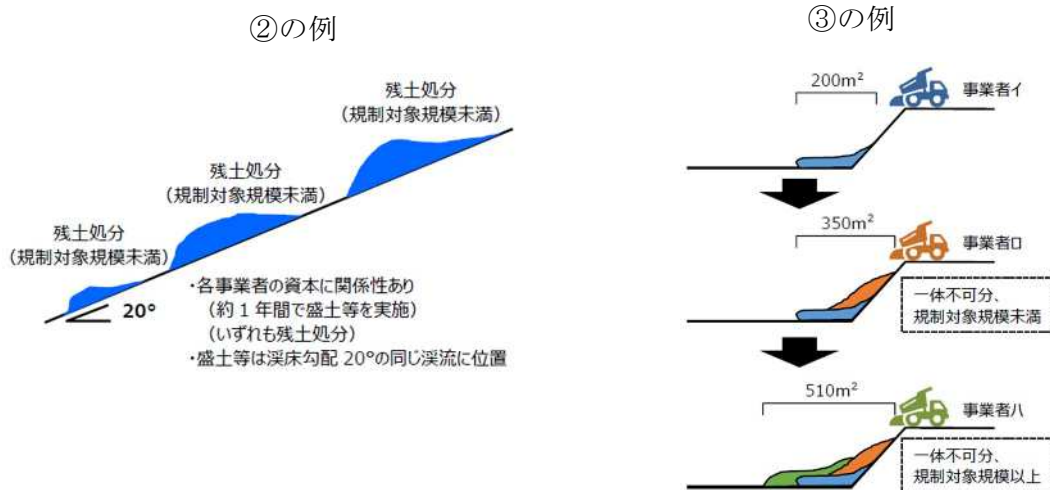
②の例

残土処分
（規制対象規模未満）

残土処分
（規制対象規模未満）

残土処分
（規制対象規模未満）

20°

・各事業者の資本に関係性あり
（約１年間で盛土等を実施）
（いずれも残土処分）
・盛土等は渓床勾配 20°の同じ渓流に位置

③の例

200m²
事業者イ

350m²
事業者ロ

一体不可分、
規制対象規模未満

510m²
事業者ハ

一体不可分、
規制対象規模以上